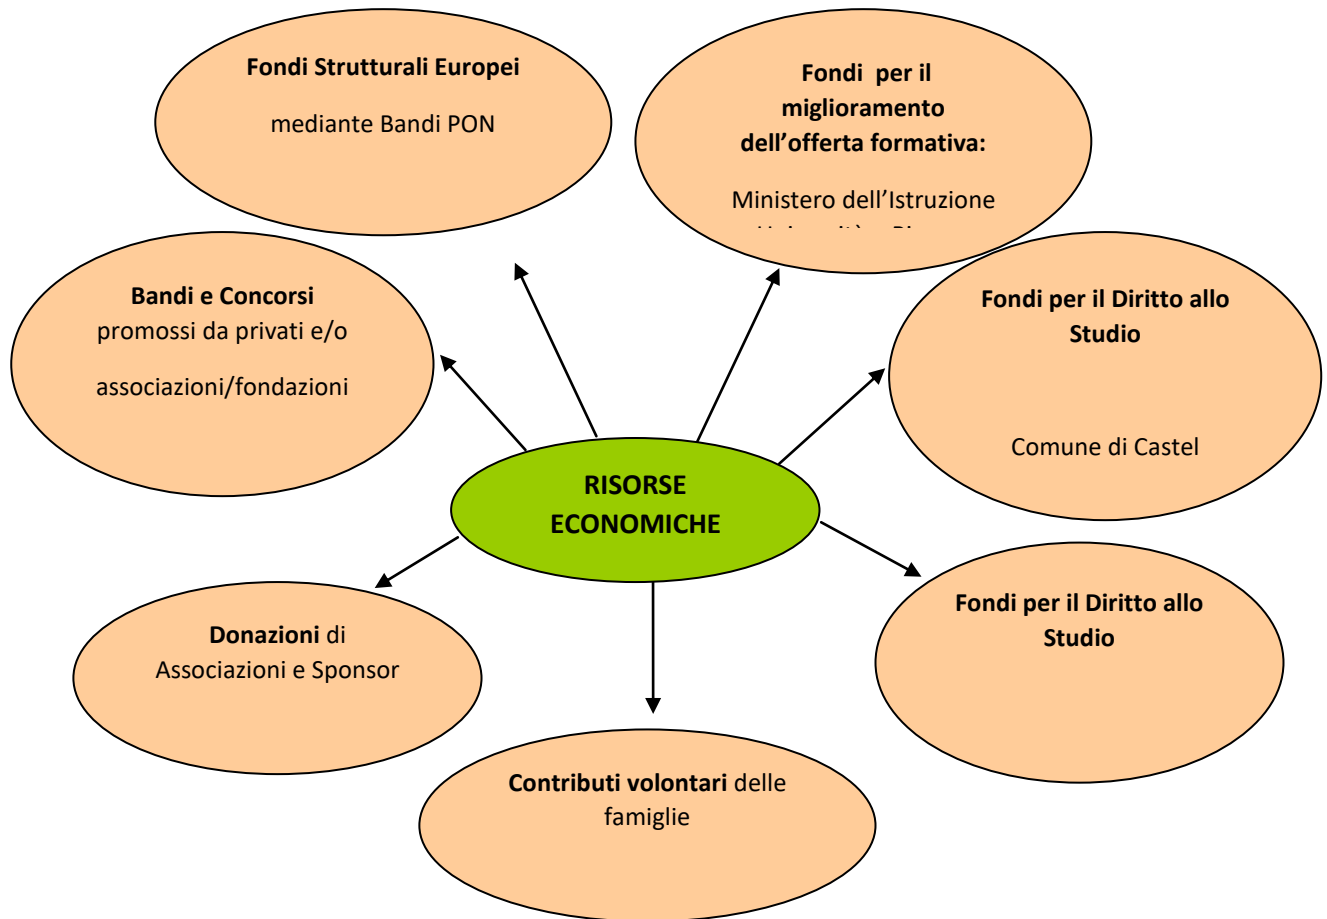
Fondi Strutturali Europei

mediante Bandi PON

Fondi per il miglioramento dell’offerta formativa:

Ministero dell’Istruzione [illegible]

Bandi e Concorsi promossi da privati e/o

associazioni/fondazioni

Fondi per il Diritto allo Studio

Comune di Castel

RISORSE ECONOMICHE

Fondi per il Diritto allo Studio

Donazioni di Associazioni e Sponsor

Contributi volontari delle famiglie